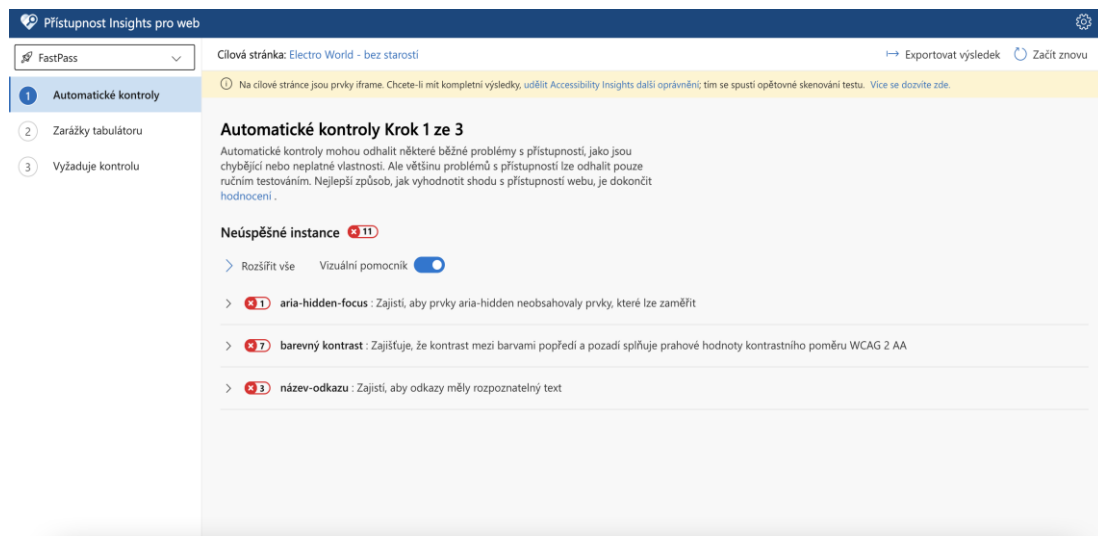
Přístupnost Insights pro web

FastPass

1 Automatické kontroly
2 Zarážky tabulátoru
3 Vyžaduje kontrolu

Cílová stránka: Electro World - bez starostí

Exportovat výsledek   Začít znovu

Na cílové stránce jsou prvky iframe. Chcete-li mít kompletní výsledky, udělit Accessibility Insights další oprávnění; tím se spustí opětovné skenování testu. Více se dozvíte zde.

Automatické kontroly Krok 1 ze 3

Automatické kontroly mohou odhalit některé běžné problémy s přístupností, jako jsou chybějící nebo neplatné vlastnosti. Ale většinu problémů s přístupností lze odhalit pouze ručním testováním. Nejlepší způsob, jak vyhodnotit shodu s přístupností webu, je dokončit hodnocení .

Neúspěšné instance 11

Rozšířit vše   Vizuální pomocník

1 aria-hidden-focus : Zajistí, aby prvky aria-hidden neobsahovaly prvky, které lze zaměřit

7 barevný kontrast : Zajišťuje, že kontrast mezi barvami popředí a pozadí splňuje prahové hodnoty kontrastního poměru WCAG 2 AA

3 název-odkazu : Zajistí, aby odkazy měly rozpoznatelný text